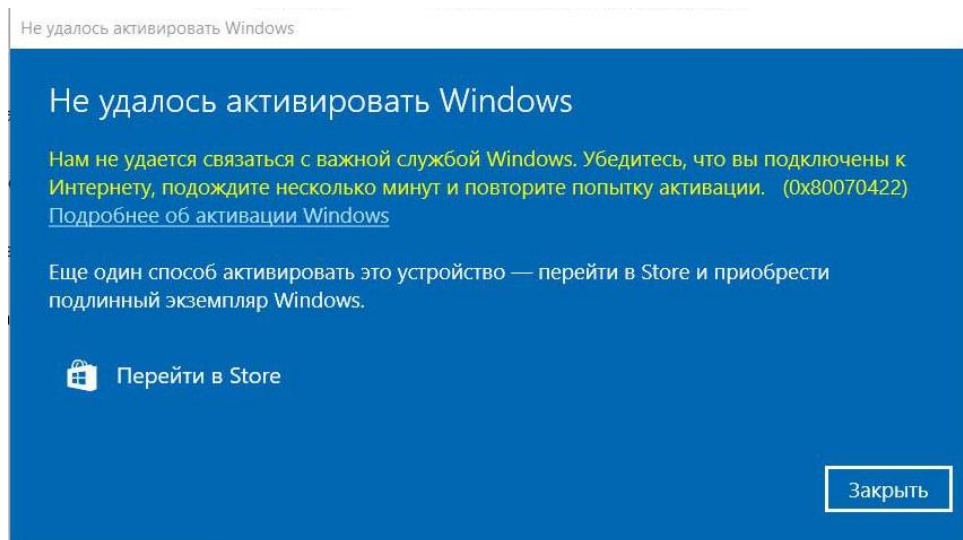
Не удалось активировать Windows

Не удалось активировать Windows

Нам не удается связаться с важной службой Windows. Убедитесь, что вы подключены к Интернету, подождите несколько минут и повторите попытку активации. (0x80070422)
Подробнее об активации Windows

Еще один способ активировать это устройство — перейти в Store и приобрести подлинный экземпляр Windows.

Перейти в Store

Закрыть